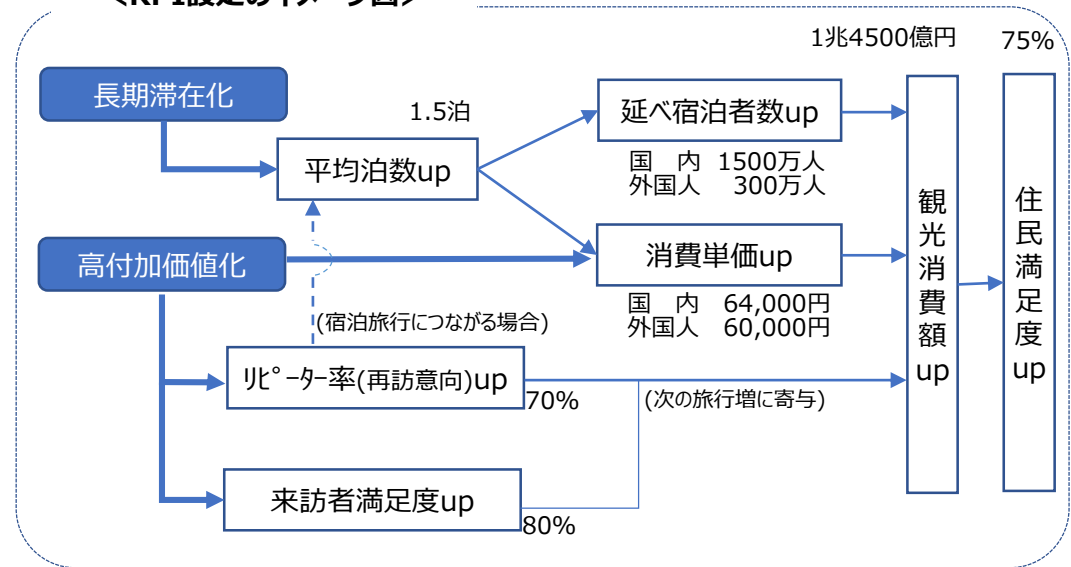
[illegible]KPI設定のイメージ図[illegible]

1兆4500億円

75%

長期滞在化

1.5泊

延べ宿泊者数up

平均泊数up

国　内　1500万人
外国人　300万人

観光消費額up

住民満足度up

高付加価値化

消費単価up

国　内　64,000円
外国人　60,000円

(宿泊旅行につながる場合)

リピーター率(再訪意向)up

70%

(次の旅行増に寄与)

来訪者満足度up

80%